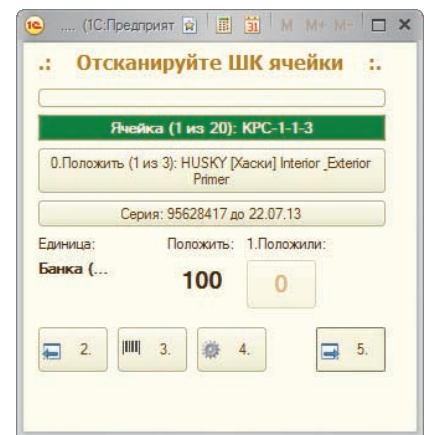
.... (1С:Предприят M M+ M-

.: Отсканируйте ШК ячейки :.

Ячейка (1 из 20): КРС-1-1-3

0.Положить (1 из 3): HUSKY [Хаски] Interior _Exterior Primer

Серия: 95628417 до 22.07.13

Единица: Положить: 1.Положили:

Банка (...

100

0

2.

3.

4.

5.